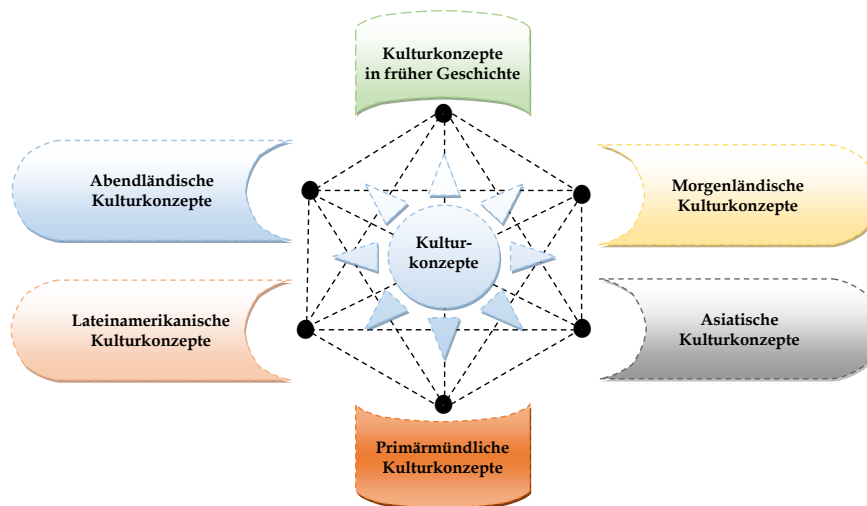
Kulturkonzepte in früher Geschichte

Abendländische Kulturkonzepte

Morgenländische Kulturkonzepte

Kultur-konzepte

Lateinamerikanische Kulturkonzepte

Asiatische Kulturkonzepte

Primärmündliche Kulturkonzepte